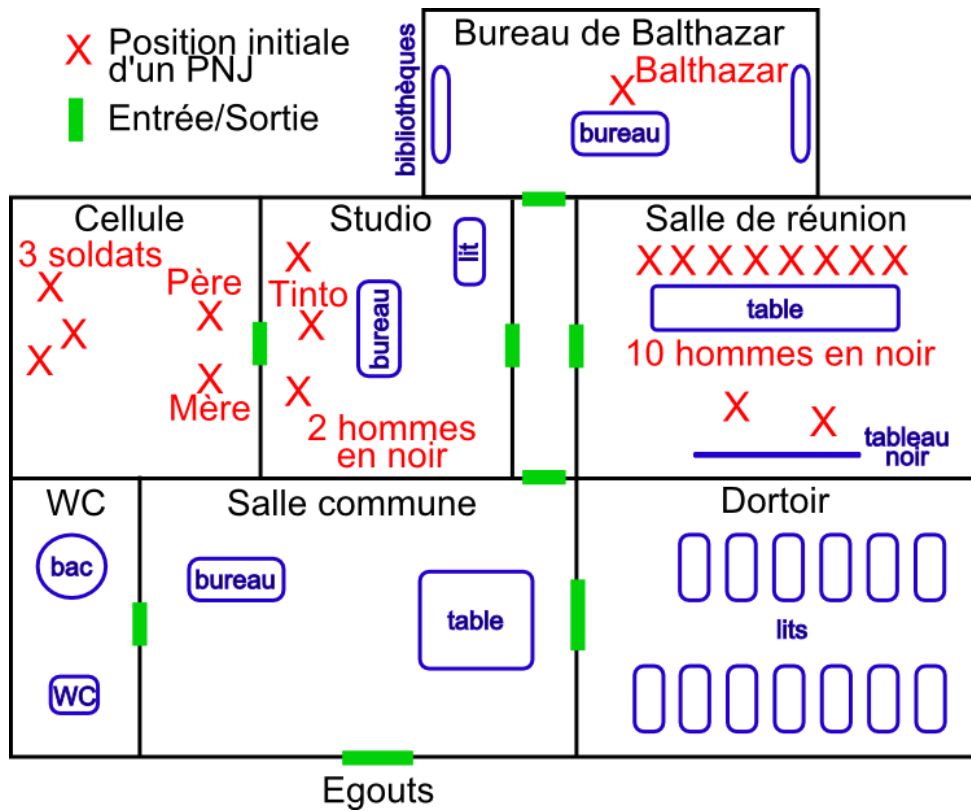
X Position initiale d'un PNJ

Entrée/Sortie

Bureau de Balthazar

bibliothèques

X Balthazar

bureau

Cellule

3 soldats

X X X

Père

X

X

Mère

Studio

X

Tinto

X

X

2 hommes en noir

lit

bureau

Salle de réunion

X X X X X X X X

table

10 hommes en noir

X X

tableau noir

WC

bac

WC

Salle commune

bureau

table

Dortoir

lits

Egouts